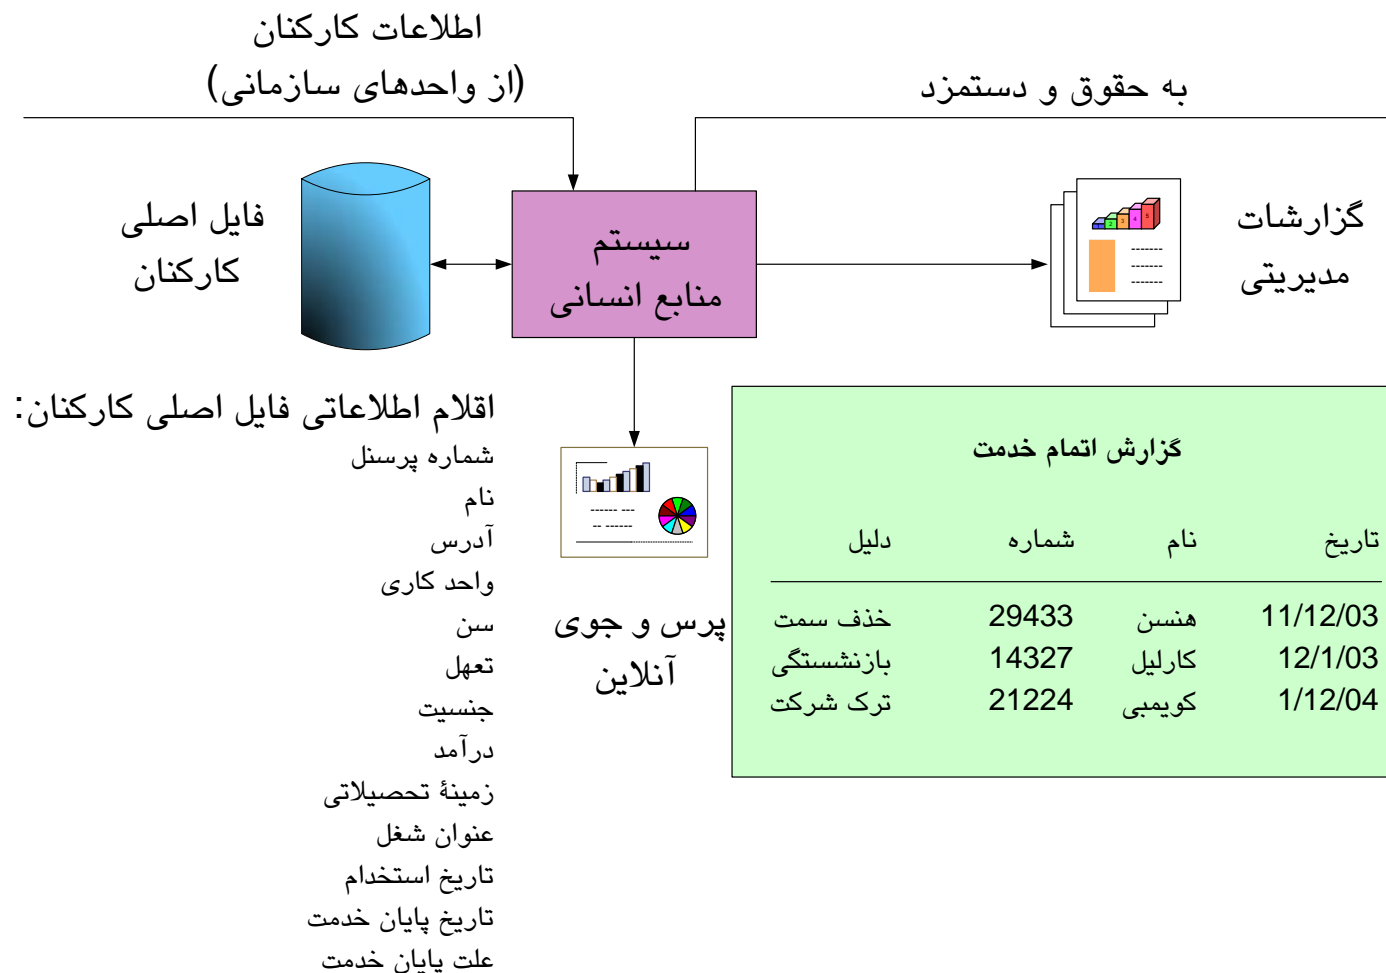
اطلاعات کارکنان
(از واحدهای سازمانی)

به حقوق و دستمزد

فایل اصلی کارکنان

سیستم منابع انسانی

گزارشات مدیریتی

اقلام اطلاعاتی فایل اصلی کارکنان:
شماره پرسنل
نام
آدرس
واحد کاری
سن
تعهل
جنسیت
درآمد
زمینهٔ تحصیلاتی
عنوان شغل
تاریخ استخدام
تاریخ پایان خدمت
علت پایان خدمت

پرس و جوی آنلاین

گزارش اتمام خدمت

| تاریخ | نام | شماره | دلیل |
|---|---|---|---|
| 11/12/03 | هنسن | 29433 | خذف سمت |
| 12/1/03 | کارلیل | 14327 | بازنشستگی |
| 1/12/04 | کویمبی | 21224 | ترک شرکت |